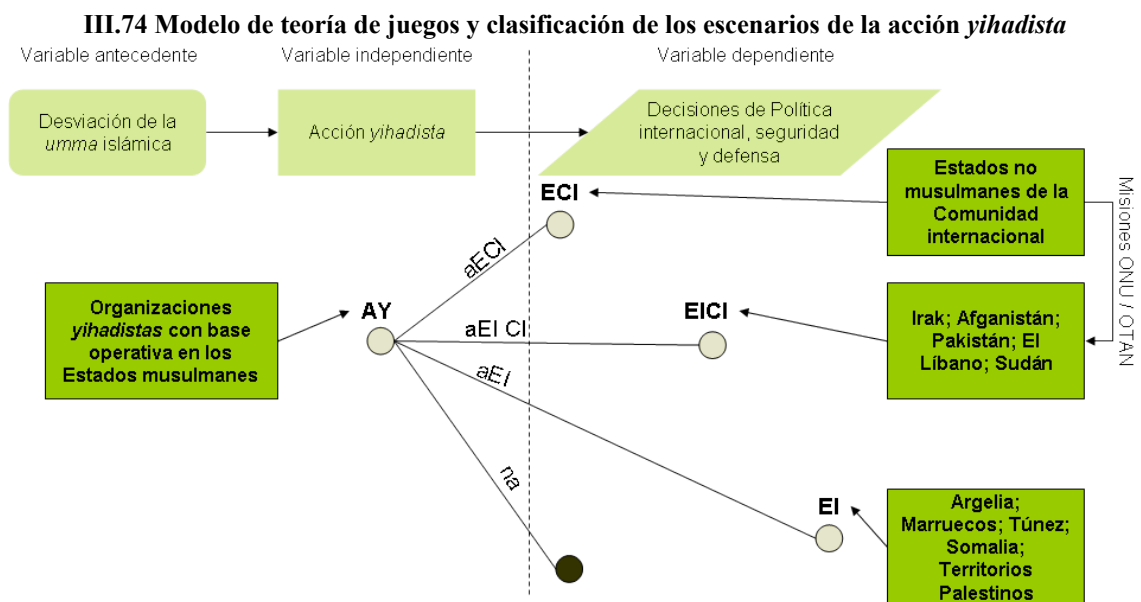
III.74 Modelo de teoría de juegos y clasificación de los escenarios de la acción *yihadista*

Variable antecedente

Variable independiente

Variable dependiente

Desviación de la *umma* islámica

Acción *yihadista*

Decisiones de Política internacional, seguridad y defensa

ECI

Estados no musulmanes de la Comunidad internacional

Misiones ONU / OTAN

aECI

Organizaciones *yihadistas* con base operativa en los Estados musulmanes

AY

aEI CI

EICI

Irak; Afganistán; Pakistán; El Líbano; Sudán

aEI

na

EI

Argelia; Marruecos; Túnez; Somalia; Territorios Palestinos